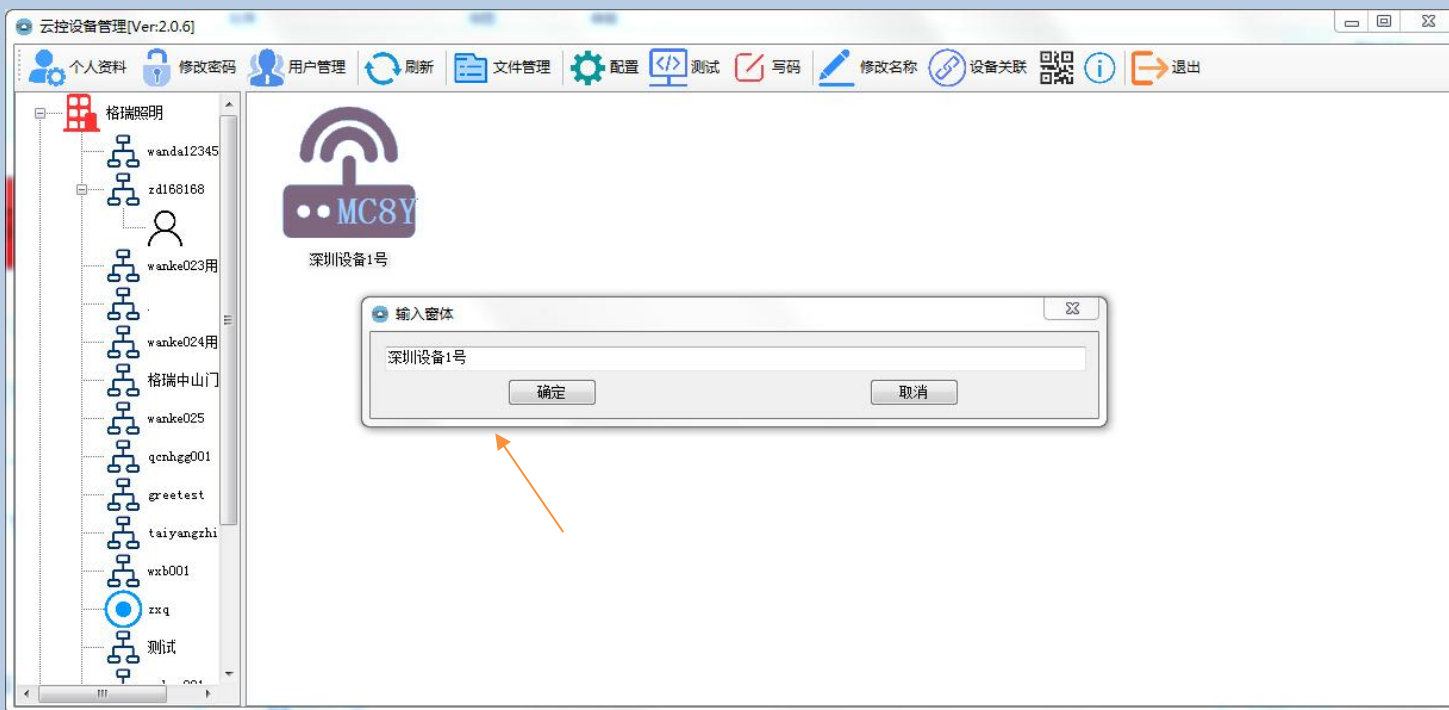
云控设备管理[Ver:2.0.6]

个人资料 修改密码 用户管理 刷新 文件管理 配置 测试 写码 修改名称 设备关联 退出

格瑞照明
wanda12345
zd168168
wanke023用
wanke024用
格瑞中山门
wanke025
qcnhgg001
greetest
taiyangzhi
wxb001
zxq
测试

MC8Y
深圳设备1号

输入窗体
深圳设备1号
确定 取消